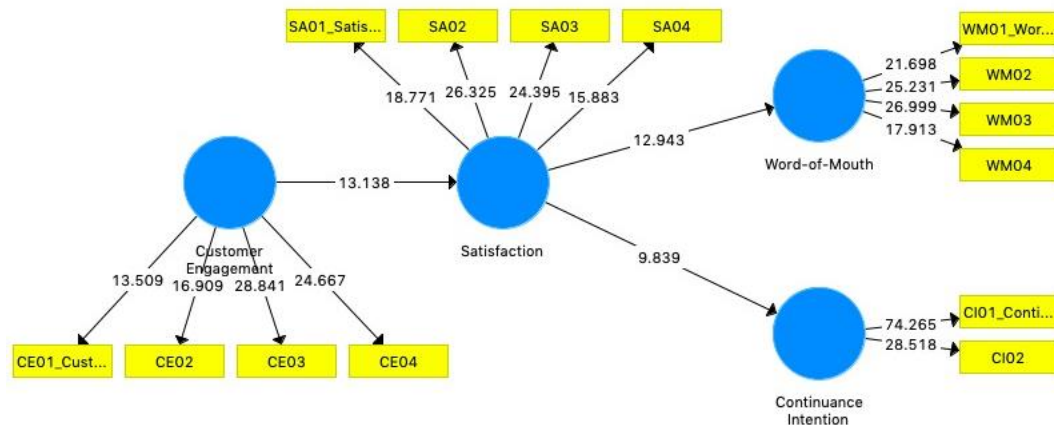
SA01_Satis...
SA02
SA03
SA04
18.771
26.325
24.395
15.883
WM01_Wor...
21.698
25.231
WM02
26.999
WM03
17.913
WM04
12.943
Word-of-Mouth
13.138
Customer Engagement
Satisfaction
13.509
16.909
28.841
24.667
9.839
CI01_Conti...
74.265
28.518
CI02
CE01_Cust...
CE02
CE03
CE04
Continuance Intention